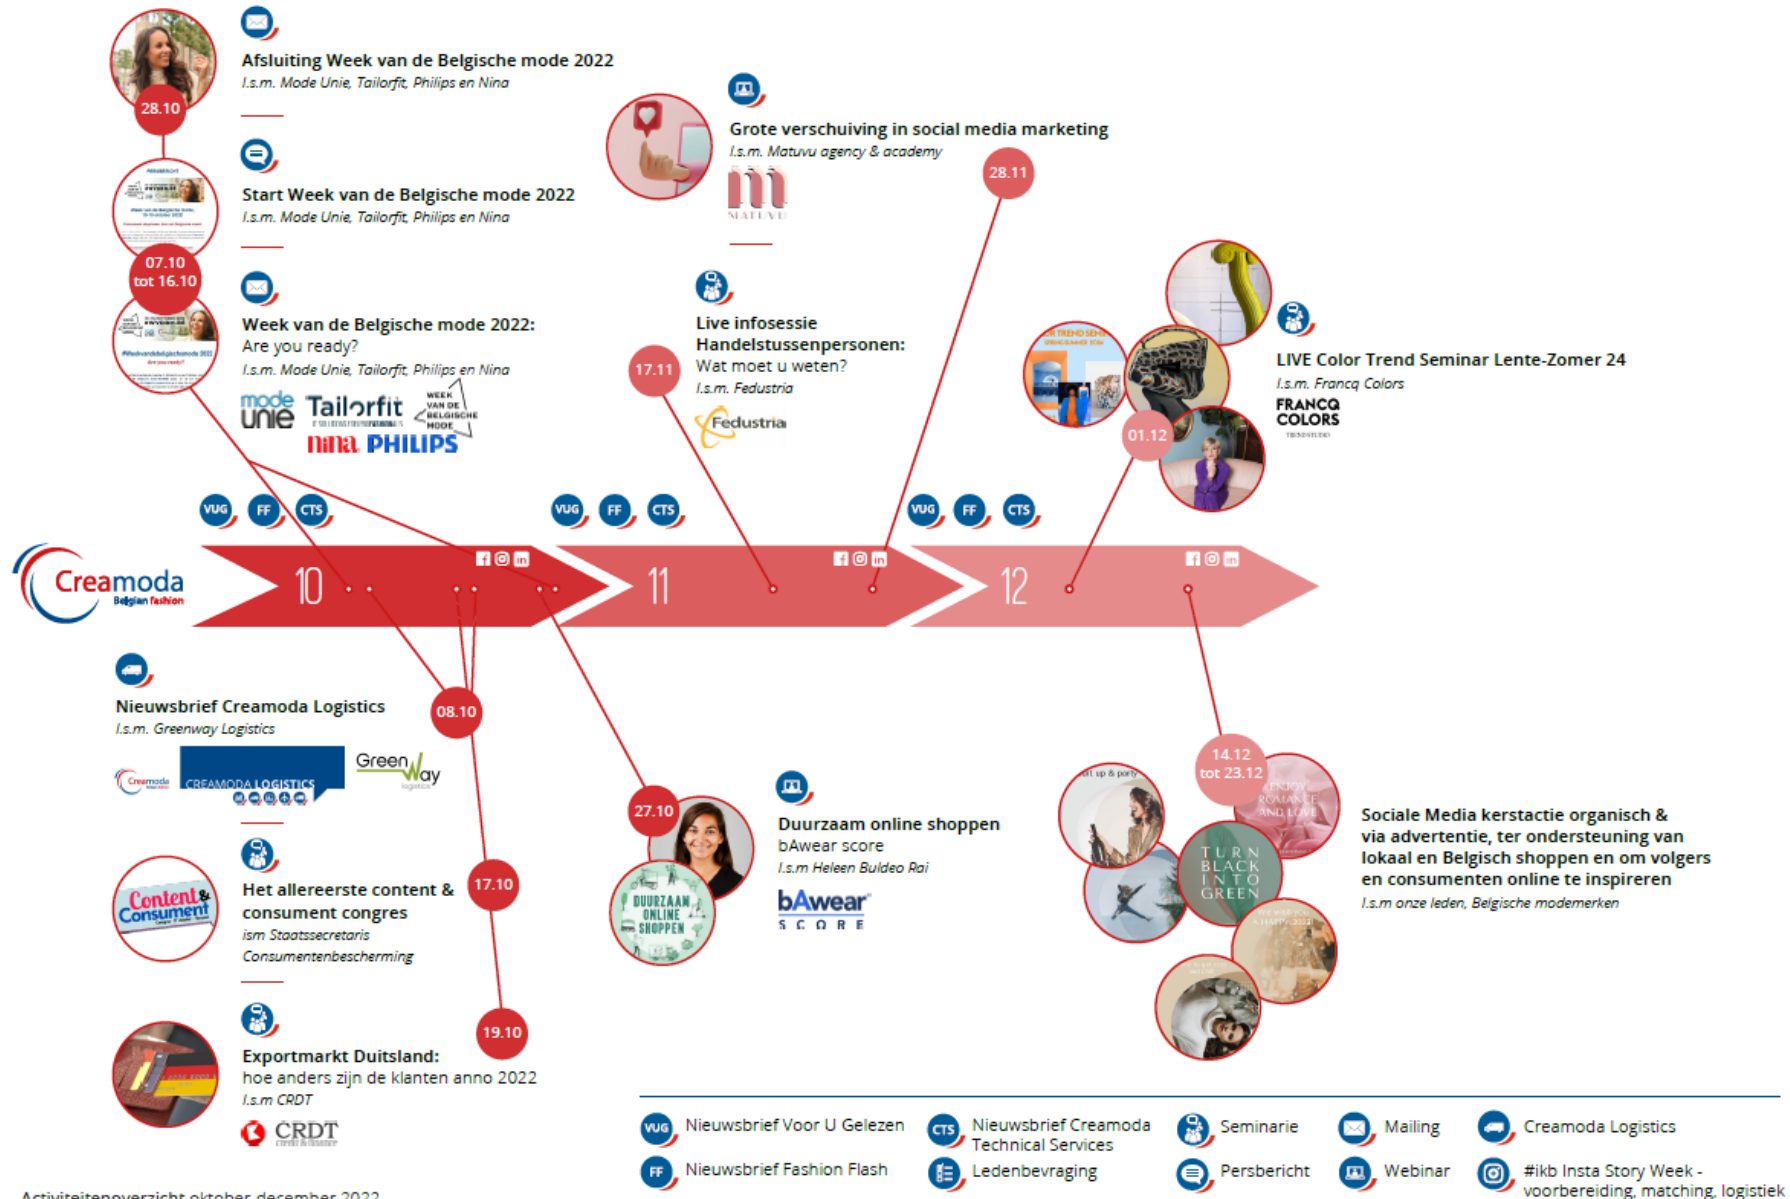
28.10
Afsluiting Week van de Belgische mode 2022
I.s.m. Mode Unie, Tailorfit, Philips en Nina

07.10 tot 16.10
Start Week van de Belgische mode 2022
I.s.m. Mode Unie, Tailorfit, Philips en Nina

Week van de Belgische mode 2022:
Are you ready?
I.s.m. Mode Unie, Tailorfit, Philips en Nina

mode unie Tailorfit WEEK VAN DE BELGISCHE MODE nina PHILIPS

Grote verschuiving in social media marketing
I.s.m. Matuvu agency & academy
MATUVU
28.11

17.11
Live infosessie Handelstussenpersonen:
Wat moet u weten?
I.s.m. Fedustria
Fedustria

01.12
LIVE Color Trend Seminar Lente-Zomer 24
I.s.m. Francq Colors
FRANCQ COLORS

VUG FF CTS 10
VUG FF CTS 11
VUG FF CTS 12

Creamoda Belgian fashion

Nieuwsbrief Creamoda Logistics
I.s.m. Greenway Logistics
Creamoda CREAMODA LOGISTICS GreenWay logistics
08.10

Het allereerste content & consument congres
ism Staatssecretaris Consumentenbescherming
Content & Consument
17.10

Exportmarkt Duitsland:
hoe anders zijn de klanten anno 2022
I.s.m CRDT
CRDT
19.10

27.10
Duurzaam online shoppen
bAwear score
I.s.m Heleen Buldeo Rai
DUURZAAM ONLINE SHOPPEN
bAwear SCORE

14.12 tot 23.12
Sociale Media kerstactie organisch & via advertentie, ter ondersteuning van lokaal en Belgisch shoppen en om volgers en consumenten online te inspireren
I.s.m onze leden, Belgische modemerken
TURN BLACK INTO GREEN

VUG Nieuwsbrief Voor U Gelezen
FF Nieuwsbrief Fashion Flash
CTS Nieuwsbrief Creamoda Technical Services
Ledenbevraging
Seminarie
Persbericht
Mailing
Webinar
Creamoda Logistics
#ikb Insta Story Week - voorbereiding, matching, logistiek

Activiteitenoverzicht oktober-december 2022